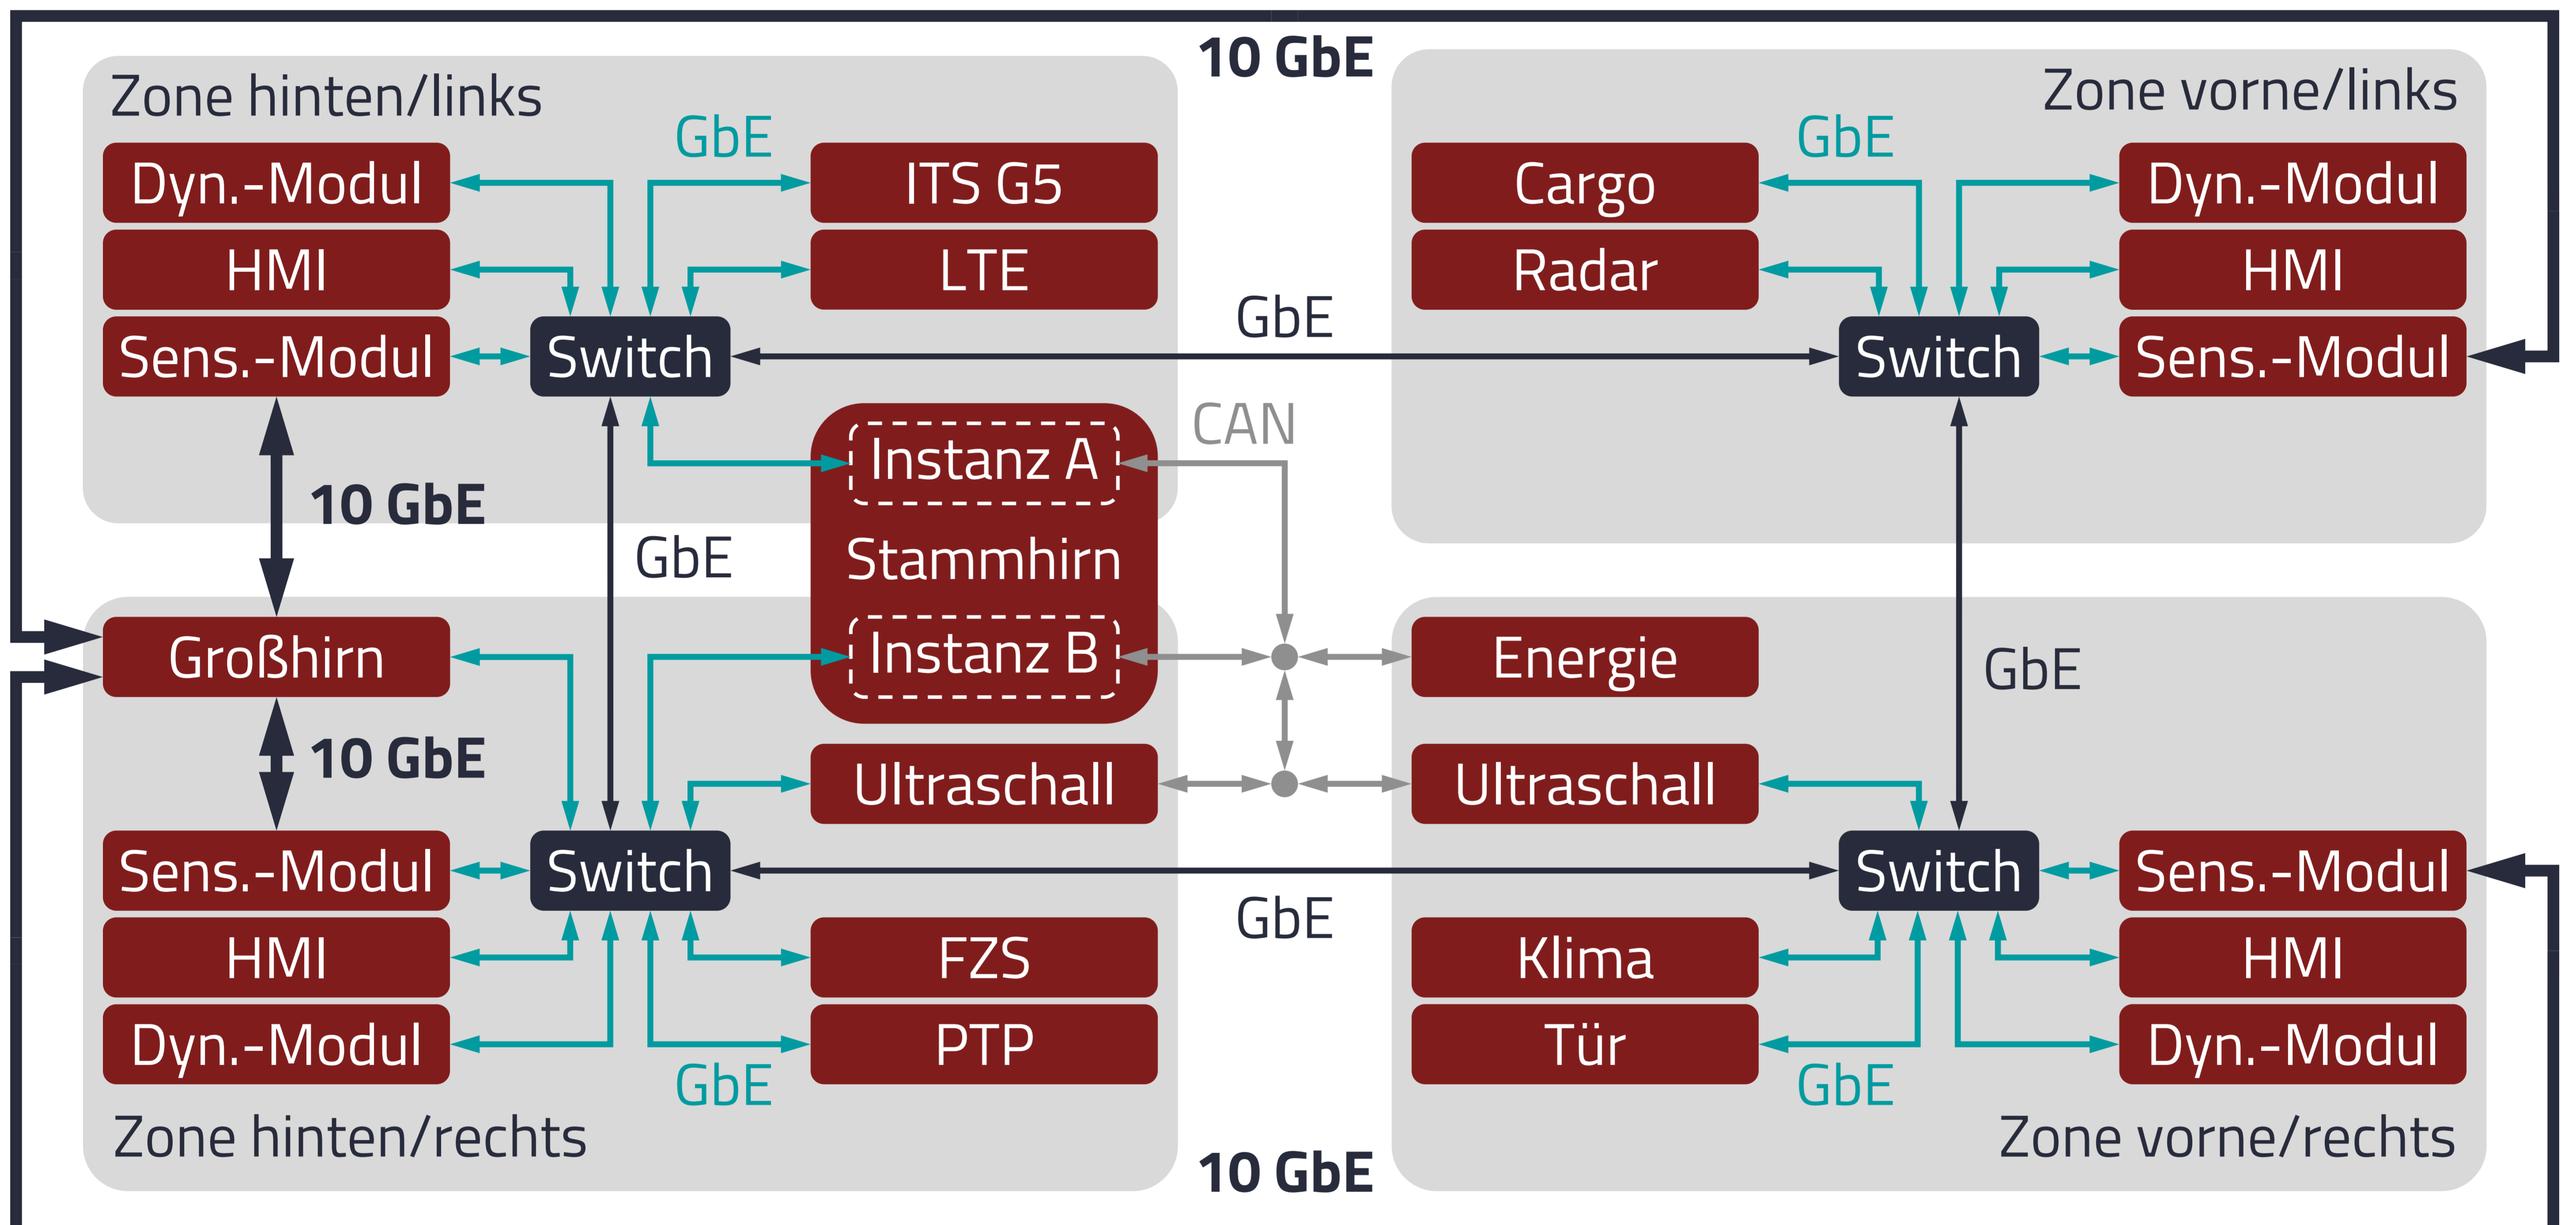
10 GbE

Zone hinten/links

GbE

Dyn.-Modul
HMI
Sens.-Modul
Switch
ITS G5
LTE

Zone vorne/links

GbE

Cargo
Radar
Dyn.-Modul
HMI
Sens.-Modul
Switch

GbE

CAN

Instanz A
Stammhirn
Instanz B

10 GbE

GbE

Großhirn

10 GbE

Energie

GbE

Ultraschall
Ultraschall

Sens.-Modul
HMI
Dyn.-Modul
Switch
FZS
PTP

GbE

Switch
Sens.-Modul
Klima
Tür
HMI
Dyn.-Modul

GbE
GbE

Zone hinten/rechts

10 GbE

Zone vorne/rechts